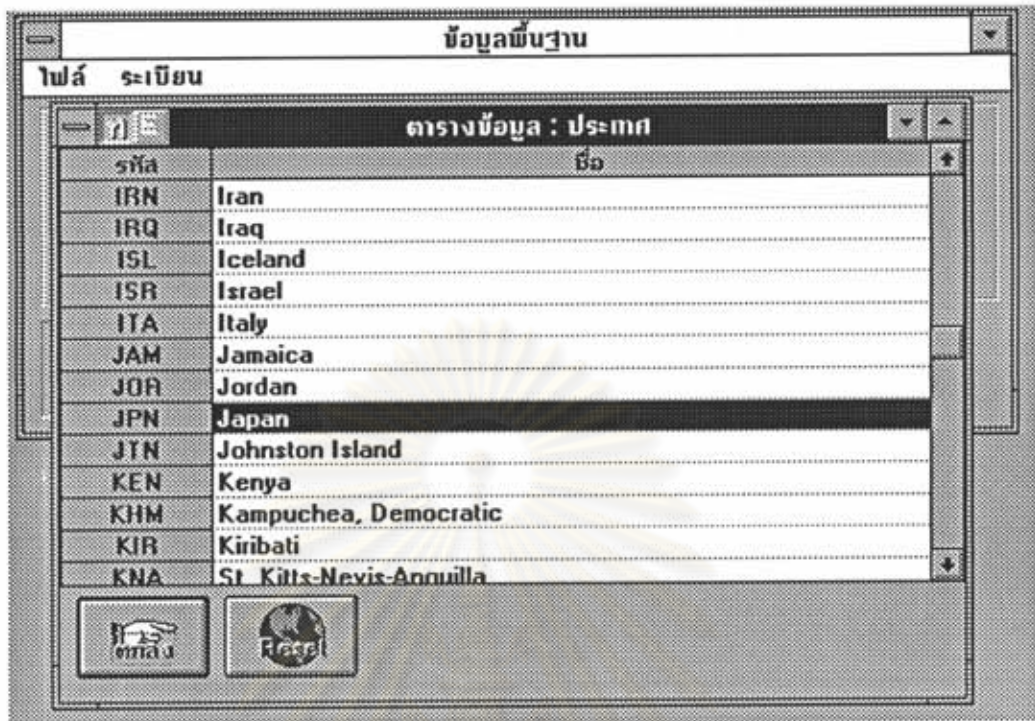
ข้อมูลพื้นฐาน

ไฟล์ ระเบียน

ก ตารางข้อมูล : ประเทศ

| รหัส | ชื่อ |
|---|---|
| IRN | Iran |
| IRQ | Iraq |
| ISL | Iceland |
| ISR | Israel |
| ITA | Italy |
| JAM | Jamaica |
| JOR | Jordan |
| JPN | Japan |
| JTN | Johnston Island |
| KEN | Kenya |
| KHM | Kampuchea, Democratic |
| KIR | Kiribati |
| KNA | St. Kitts-Nevis-Anguilla |

ตกลง

Reset